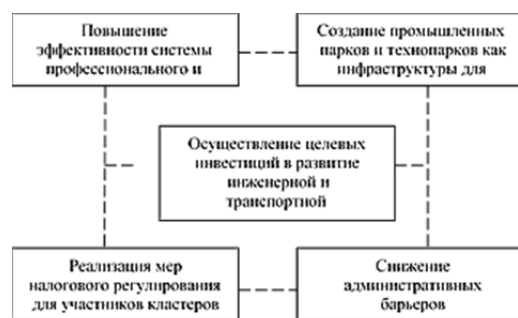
Повышение эффективности системы профессионального и

Создание промышленных парков и технопарков как инфраструктуры для

Осуществление целевых инвестиций в развитие инженерной и транспортной

Реализация мер налогового регулирования для участников кластеров

Снижение административных барьеров